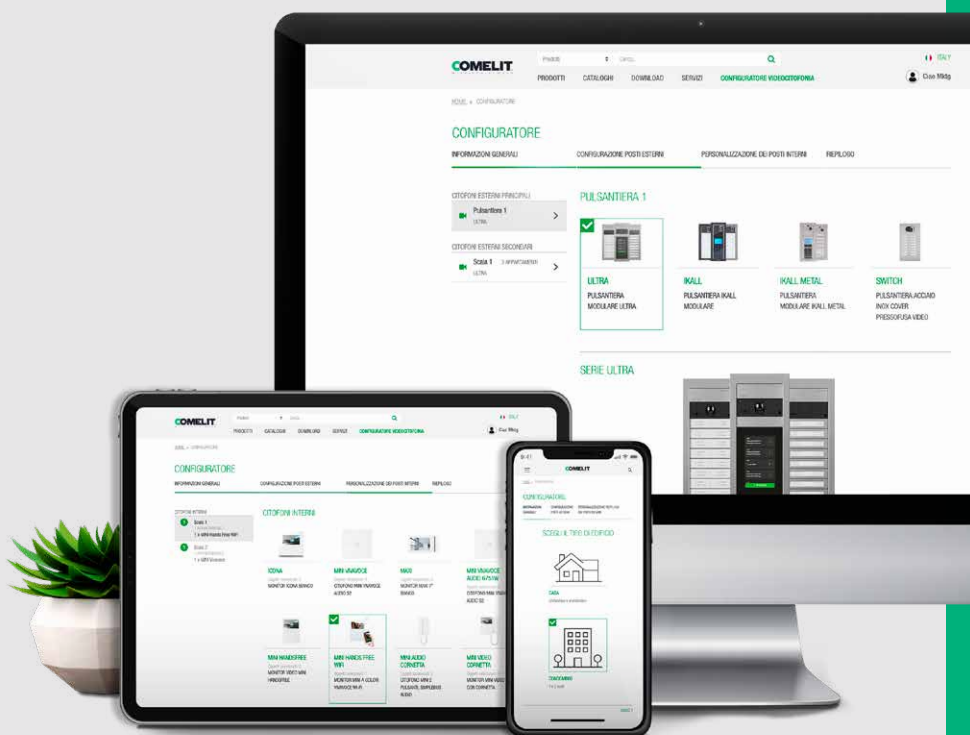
COMELIT

Prodotti

ITALY

PRODOTTI CATALOGHI DOWNLOAD SERVIZI CONFIGURATORE VIDEOCITOFONIA

Ciao Mkdg

HOME > CONFIGURATORE

CONFIGURATORE

INFORMAZIONI GENERALI CONFIGURAZIONE POSTI ESTERNI PERSONALIZZAZIONE DEI POSTI INTERNI RIEPILOGO

CITOFONI ESTERNI PRINCIPALI

Pulsantiera 1
ULTRA

CITOFONI ESTERNI SECONDARI

Scala 1 2 APPARTAMENTI
ULTRA

PULSANTIERA 1

ULTRA
PULSANTIERA MODULARE ULTRA

IKALL
PULSANTIERA IKALL MODULARE

IKALL METAL
PULSANTIERA MODULARE IKALL METAL

SWITCH
PULSANTIERA ACCIAIO INOX COVER PRESSOFUSA VIDEO

SERIE ULTRA

COMELIT

PRODOTTI CATALOGHI DOWNLOAD SERVIZI CONFIGURATORE VIDEOCITOFONIA

ITALY

Ciao Mkdg

CONFIGURATORE

INFORMAZIONI GENERALI CONFIGURAZIONE POSTI ESTERNI PERSONALIZZAZIONE DEI POSTI INTERNI RIEPILOGO

CITOFONI INTERNI

ICONA
MONITOR ICONA SERVICE

MINI VIVAVOCE
CITOFONO MINI VIVAVOCE AUDIO SB

MAXI
MONITOR MAXI 7" SBASIS

MINI VIVAVOCE AUDIO WI-FI/SB

MINI HANDSFREE
MONITOR VIDEO MINI HANDSFREE

MINI HANDS FREE WIFI
MONITOR MINI A COLORI VIVAVOCE WI-FI

MINI AUDIO CORNETTA

MINI VIDEO CORNETTA

COMELIT

CONFIGURATORE

SCEGLI IL TIPO DI EDIFICIO

CASA

CONDOMINIO